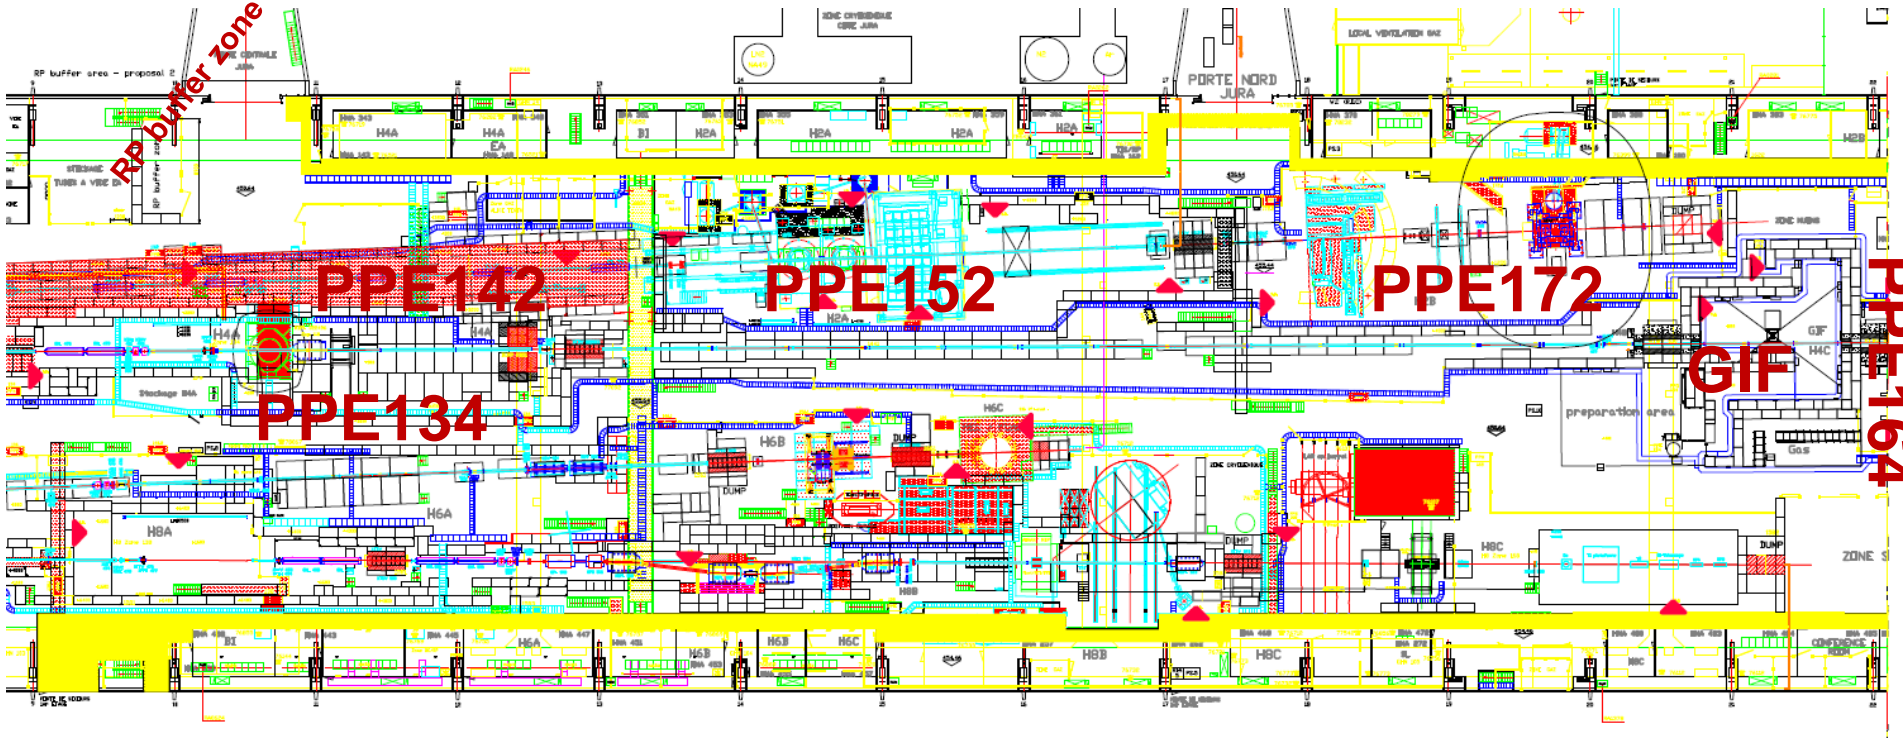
RP buffer zone
RP buffer area - proposal 2
PORTE NORD
JURA
H4A
H4A
EA
BI
H2A
H2A
H2A
H2B
PPE142
PPE152
PPE172
PPE164
H4A
H2A
GIF
H4C
GIF
PPE134
preparation area
Gas
H6C
H6B
DUMP
H6A
H8A
DUMP
DUMP
H8C
DUMP
ZONE
H8B
BI
H6A
H6B
H6C
H8B
H8C
H8C
CONFERENCE ROOM